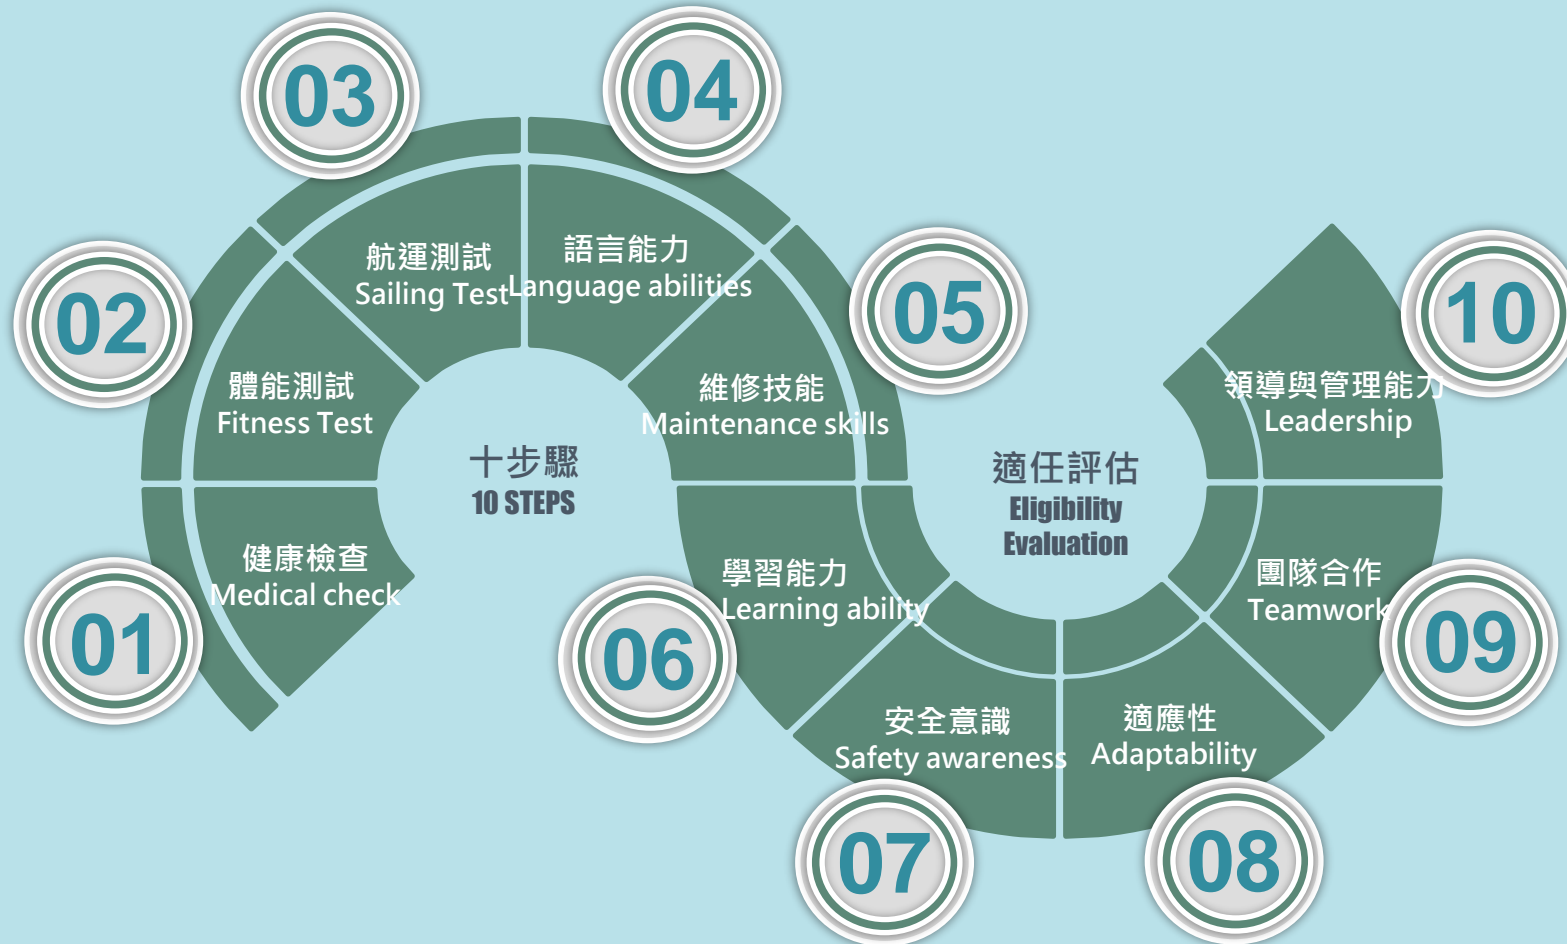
十步驟
10 STEPS

01
健康檢查
Medical check

02
體能測試
Fitness Test

03
航運測試
Sailing Test

04
語言能力
Language abilities

05
維修技能
Maintenance skills

06
學習能力
Learning ability

07
安全意識
Safety awareness

08
適應性
Adaptability

09
團隊合作
Teamwork

10
領導與管理能力
Leadership

適任評估
Eligibility Evaluation